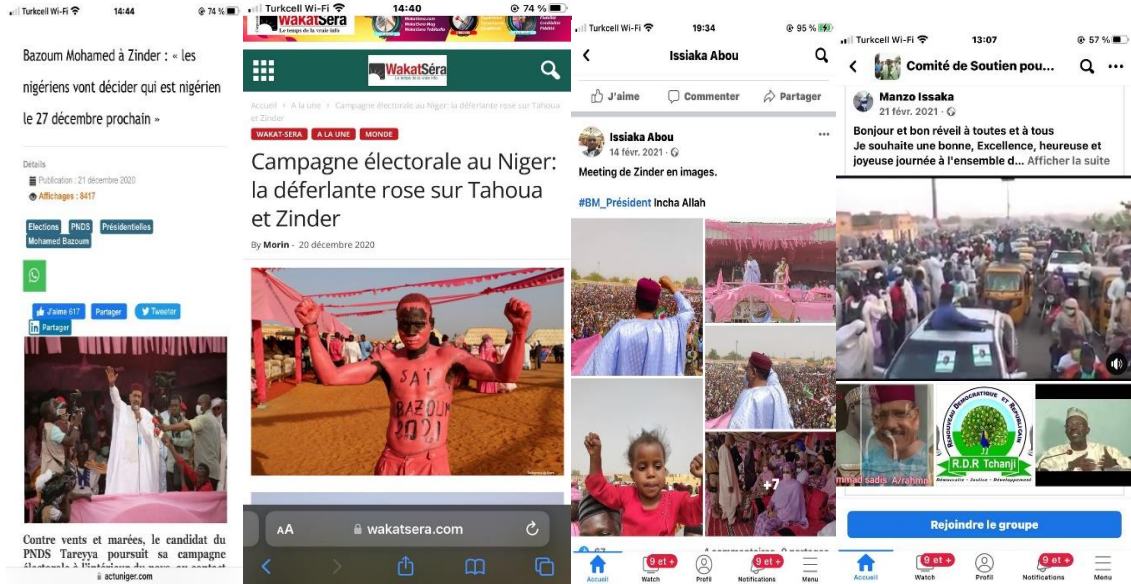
Turkcell Wi-Fi 14:44 74 %

Bazoum Mohamed à Zinder : « les nigériens vont décider qui est nigérien le 27 décembre prochain »

Détails
Publication : 21 décembre 2020
Affichages : 8417

Elections PNDS Présidentielles Mohamed Bazoum

J'aime 617 Partager Tweeter
Partager

Contre vents et marées, le candidat du PNDS Tareyya poursuit sa campagne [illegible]

actuniger.com

Turkcell Wi-Fi 14:40 74 %

WakatSera
Le temps de la vraie info

Accueil > A la une > Campagne électorale au Niger: la déferlante rose sur Tahoua et Zinder

WAKAT-SERA A LA UNE MONDE

Campagne électorale au Niger: la déferlante rose sur Tahoua et Zinder

By Morin - 20 décembre 2020

SAÏ BAZOUM 2021

AA wakatsera.com

Turkcell Wi-Fi 19:34 95 %

Issiaka Abou

J'aime Commenter Partager

Issiaka Abou
14 févr. 2021

Meeting de Zinder en images.

#BM_Président Incha Allah

+7

Accueil Watch 9 et + Profil Notifications 9 et + Menu

Turkcell Wi-Fi 13:07 57 %

Comité de Soutien pou...

Manzo Issaka
21 févr. 2021

Bonjour et bon réveil à toutes et à tous
Je souhaite une bonne, Excellence, heureuse et joyeuse journée à l'ensemble d... Afficher la suite

RENOUVEAU DÉMOCRATIQUE ET RÉPUBLICAIN
R.D.R Tchanji
Démocratie - Justice - Développement

Rejoindre le groupe

Accueil Watch 9 et + Profil Notifications 9 et + Menu